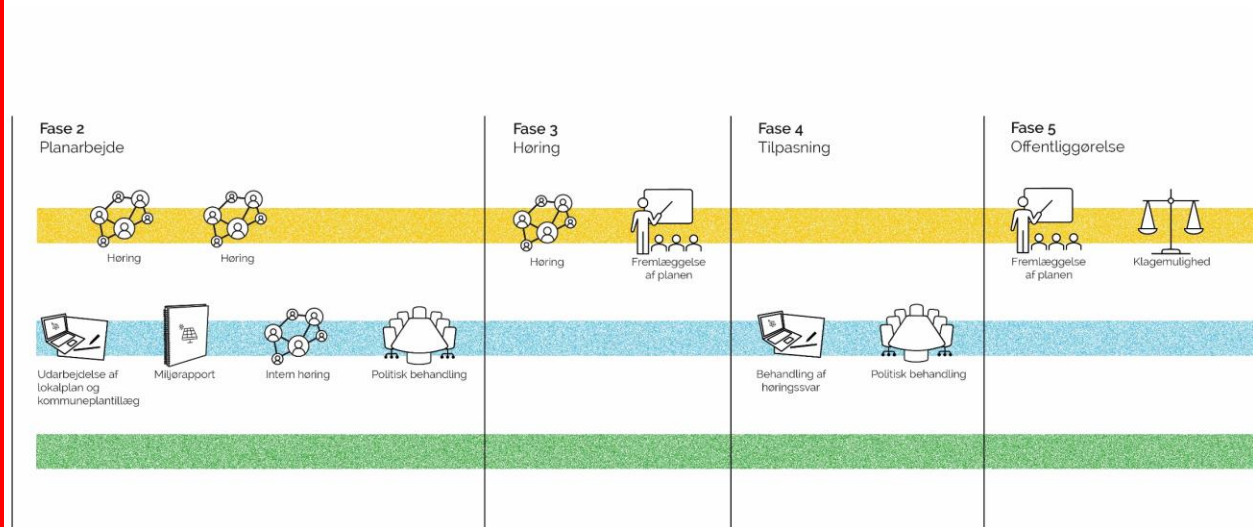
Fase 2
Planarbejde

Høring

Høring

Udarbejdelse af lokalplan og kommuneplantillæg

Miljørapport

Intern høring

Politisk behandling

Fase 3
Høring

Høring

Fremlæggelse af planen

Fase 4
Tilpasning

Behandling af høringssvar

Politisk behandling

Fase 5
Offentliggørelse

Fremlæggelse af planen

Klagemulighed